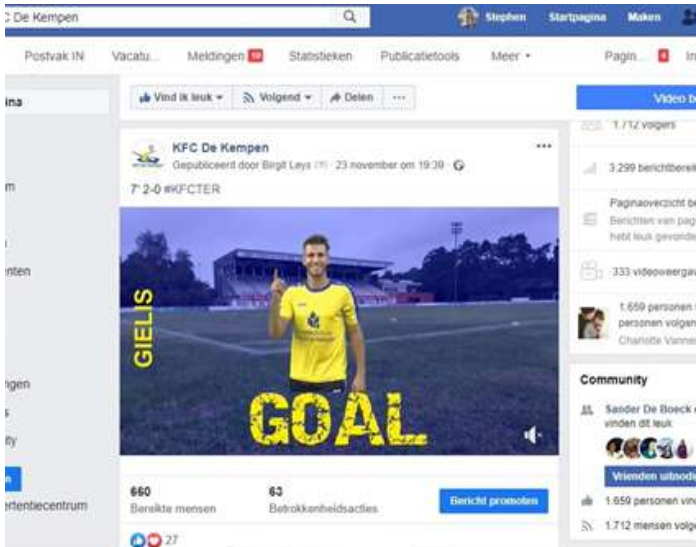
C De Kempen

Stephen Startpagina Maken

Postvak IN Vacatu... Meldingen 19 Statistieken Publicatietools Meer ▾ Pagin... 6 In

ina

m

nten

ngen

s

ity

n

ertentiecentrum

Vind ik leuk ▾ Volgend ▾ Delen ···

Video b

KFC De Kempen
Gepubliceerd door Birgit Leys (?) · 23 november om 19:39 ·
7' 2-0 #KFCTER

GIELIS

GOAL

660
Bereikte mensen

63
Betrokkenheidsacties

Bericht promoten

27

1.712 volgers

3.299 berichtbereik

Paginaoverzicht b
Berichten van pag
hebt leuk gevonde

333 videoweergav

1.659 personen
personen volgen
Charlotte Vanne

Community

Sander De Boeck
vinden dit leuk

Vrienden uitnod

1.659 personen vin

1.712 mensen volg